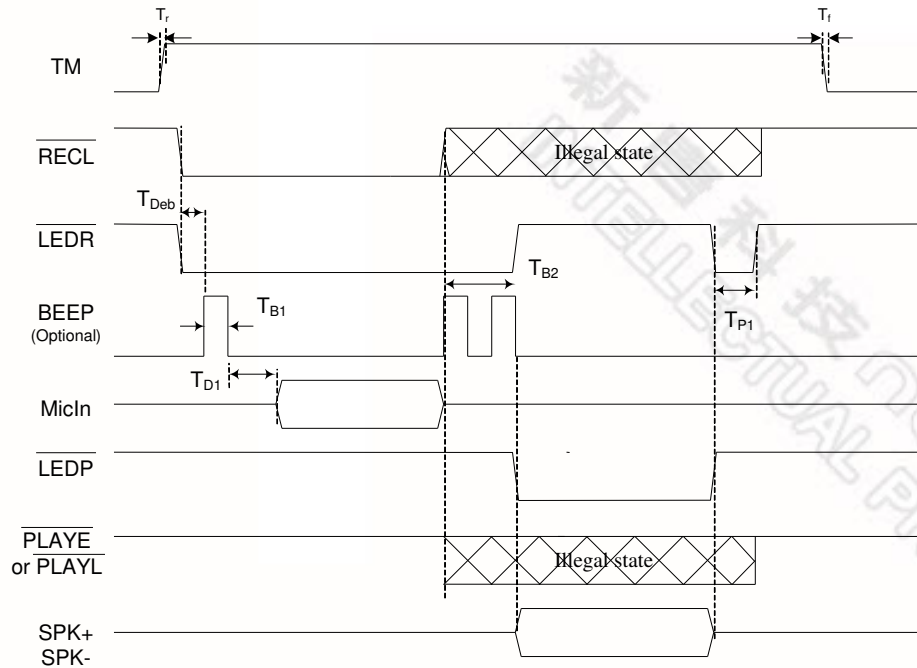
$T_r$

$T_f$

TM

$\overline{RECL}$

Illegal state

$T_{Deb}$

$\overline{LEDR}$

$T_{B2}$

BEEP
(Optional)

$T_{B1}$

$T_{P1}$

$T_{D1}$

MicIn

$\overline{LEDP}$

$\overline{PLAYE}$
or $\overline{PLAYL}$

Illegal state

SPK+
SPK-

新唐科技